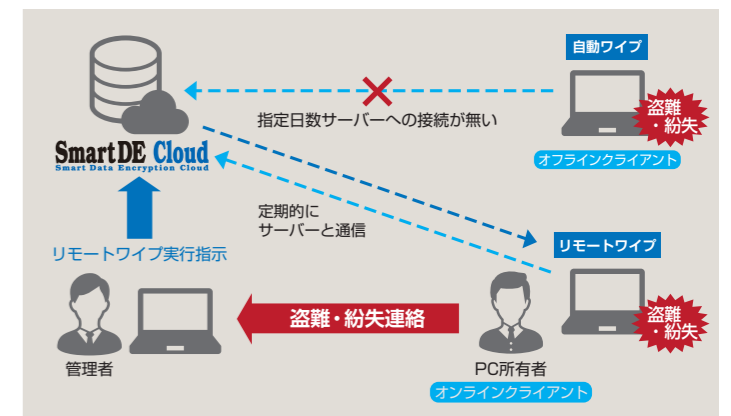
自動ワイプ

指定日数サーバーへの接続が無い

盗難・紛失

Smart DE Cloud
Smart Data Encryption Cloud

オフラインクライアント

定期的にサーバーと通信

リモートワイプ

リモートワイプ実行指示

盗難・紛失連絡

盗難・紛失

管理者

PC所有者

オンラインクライアント